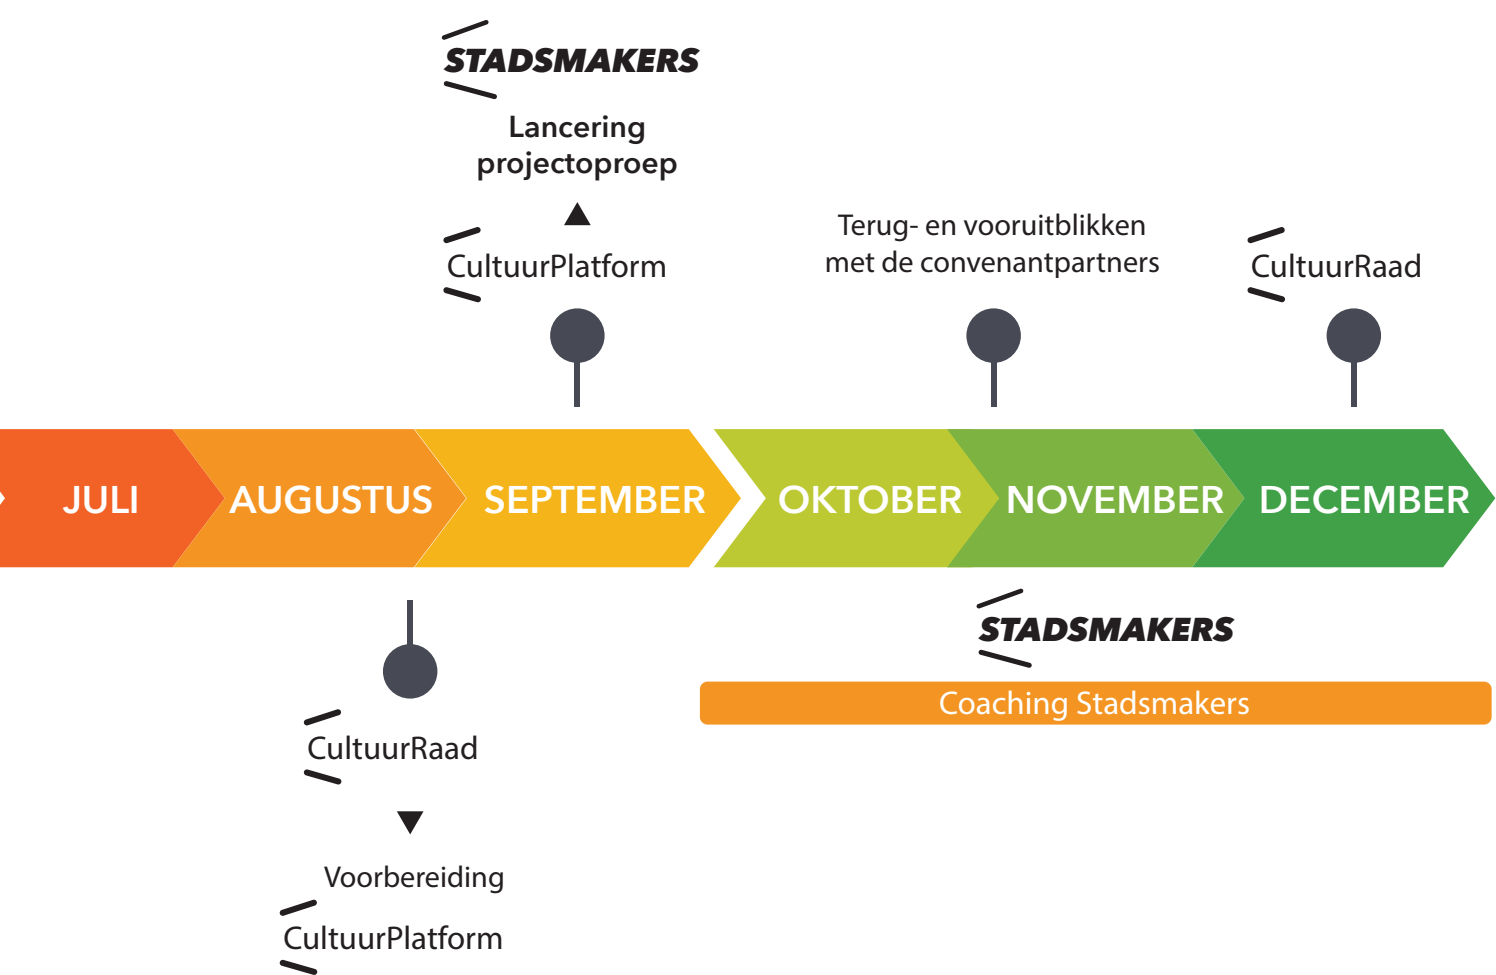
STADSMAKERS

Lancering projectoproep

CultuurPlatform

Terug- en vooruitblikken met de convenantpartners

CultuurRaad

JULI AUGUSTUS SEPTEMBER OKTOBER NOVEMBER DECEMBER

STADSMAKERS

Coaching Stadsmakers

CultuurRaad

Voorbereiding

CultuurPlatform